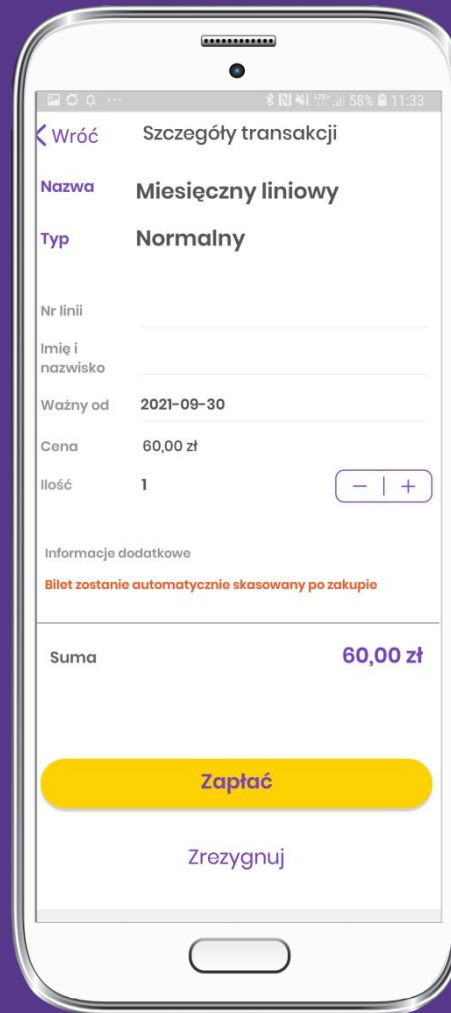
58% 11:33

< Wróć Szczegóły transakcji

Nazwa Miesięczny liniowy

Typ Normalny

Nr linii

Imię i nazwisko

Ważny od 2021-09-30

Cena 60,00 zł

Ilość 1 − | +

Informacje dodatkowe

Bilet zostanie automatycznie skasowany po zakupie

Suma 60,00 zł

Zapłać

Zrezygnuj